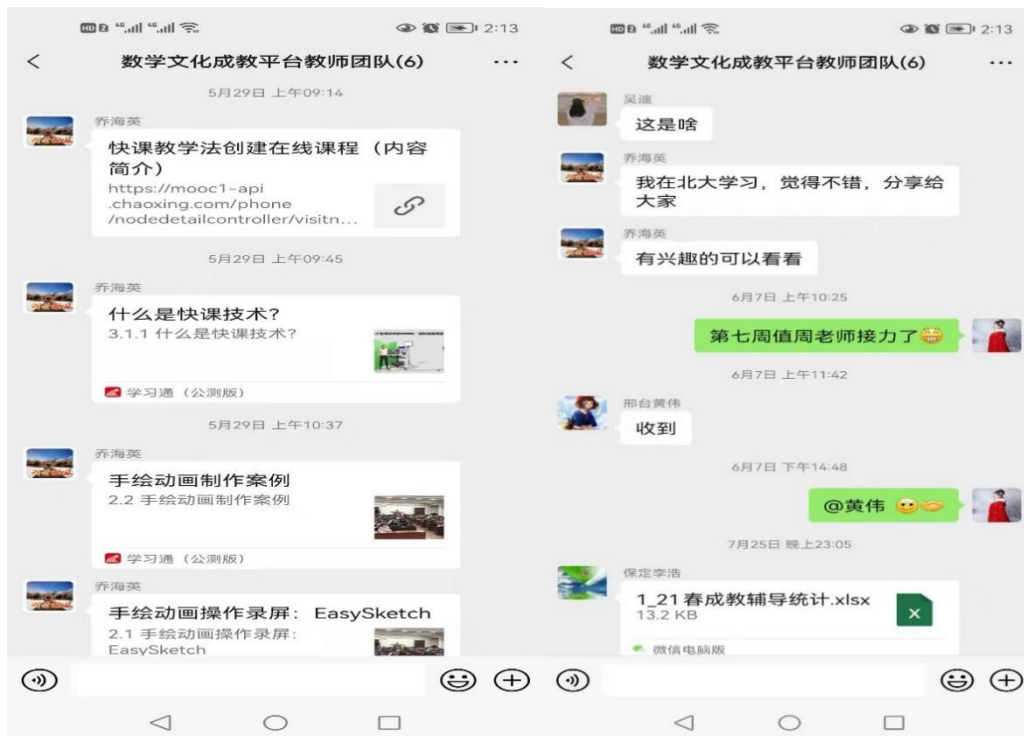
2:13

数学文化成教平台教师团队(6)

5月29日 上午09:14

乔海英

快课教学法创建在线课程（内容简介）

https://mooc1-api.chaoxing.com/phone/nodedetailcontroller/visitn...

5月29日 上午09:45

乔海英

什么是快课技术？

3.1.1 什么是快课技术？

学习通（公测版）

5月29日 上午10:37

乔海英

手绘动画制作案例

2.2 手绘动画制作案例

学习通（公测版）

乔海英

手绘动画操作录屏： EasySketch

2.1 手绘动画操作录屏：EasySketch

2:13

数学文化成教平台教师团队(6)

吴迪

这是啥

乔海英

我在北大学习，觉得不错，分享给大家

乔海英

有兴趣的可以看看

6月7日 上午10:25

第七周值周老师接力了

6月7日 上午11:42

邢台黄伟

收到

6月7日 下午14:48

@黄伟

7月25日 晚上23:05

保定李浩

1_21春成教辅导统计.xlsx

13.2 KB

微信电脑版